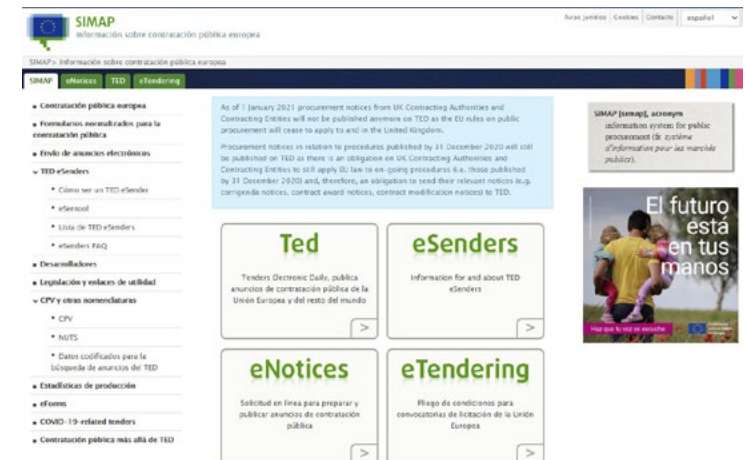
SIMAP
Información sobre contratación pública europea

Avisos jurídicos | Cookies | Contacto | español

SIMAP > Información sobre contratación pública europea

SIMAP | eNotices | TED | eTendering

Contratación pública europea
Formularios normalizados para la contratación pública
Envío de anuncios electrónicos
TED eSenders
Cómo ser un TED eSender
eSentool
Lista de TED eSenders
eSenders FAQ
Desarrolladores
Legislación y enlaces de utilidad
CPV y otras nomenclaturas
CPV
NUTS
Datos codificados para la búsqueda de anuncios del TED
Estadísticas de producción
eForms
COVID-19-related tenders
Contratación pública más allá de TED

As of 1 January 2021 procurement notices from UK Contracting Authorities and Contracting Entities will not be published anymore on TED as the EU rules on public procurement will cease to apply to and in the United Kingdom.

Procurement notices in relation to procedures published by 31 December 2020 will still be published on TED as there is an obligation on UK Contracting Authorities and Contracting Entities to still apply EU law to on-going procedures (i.e. those published by 31 December 2020) and, therefore, an obligation to send their relevant notices (e.g. corrigenda notices, contract award notices, contract modification notices) to TED.

Ted
Tenders Electronic Daily, publica anuncios de contratación pública de la Unión Europea y del resto del mundo
>

eSenders
Information for and about TED eSenders
>

eNotices
Solicitud en línea para preparar y publicar anuncios de contratación pública

eTendering
Pliego de condiciones para convocatorias de licitación de la Unión Europea

SIMAP [simap], acronym information system for public procurement (fr. système d'information pour les marchés publics).

El futuro está en tus manos
Haz que tu voz se escuche